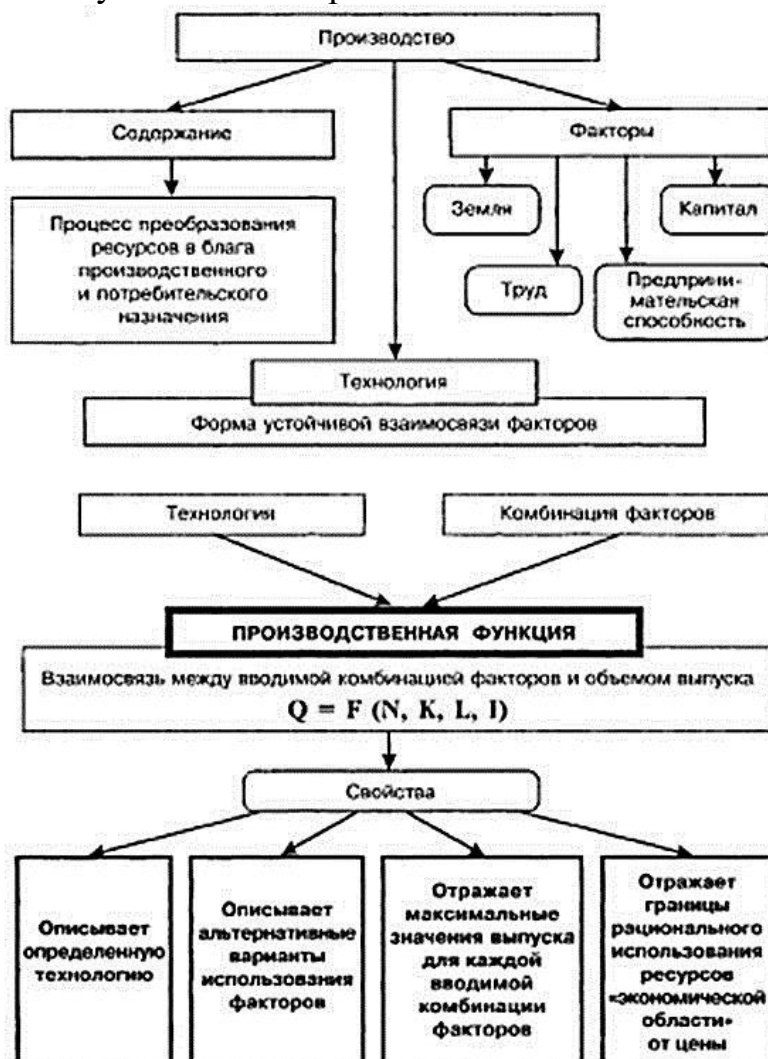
Производство

Содержание

Процесс преобразования ресурсов в блага производственного и потребительского назначения

Факторы

Земля

Капитал

Труд

Предпринимательская способность

Технология

Форма устойчивой взаимосвязи факторов

Технологии

Комбинация факторов

ПРОИЗВОДСТВЕННАЯ ФУНКЦИЯ

Взаимосвязь между вводимой комбинацией факторов и объемом выпуска

$Q = F(N, K, L, I)$

Свойства

Описывает определенную технологию

Описывает альтернативные варианты использования факторов

Отражает максимальные значения выпуска для каждой вводимой комбинации факторов

Отражает границы рационального использования ресурсов «экономической области» от цены